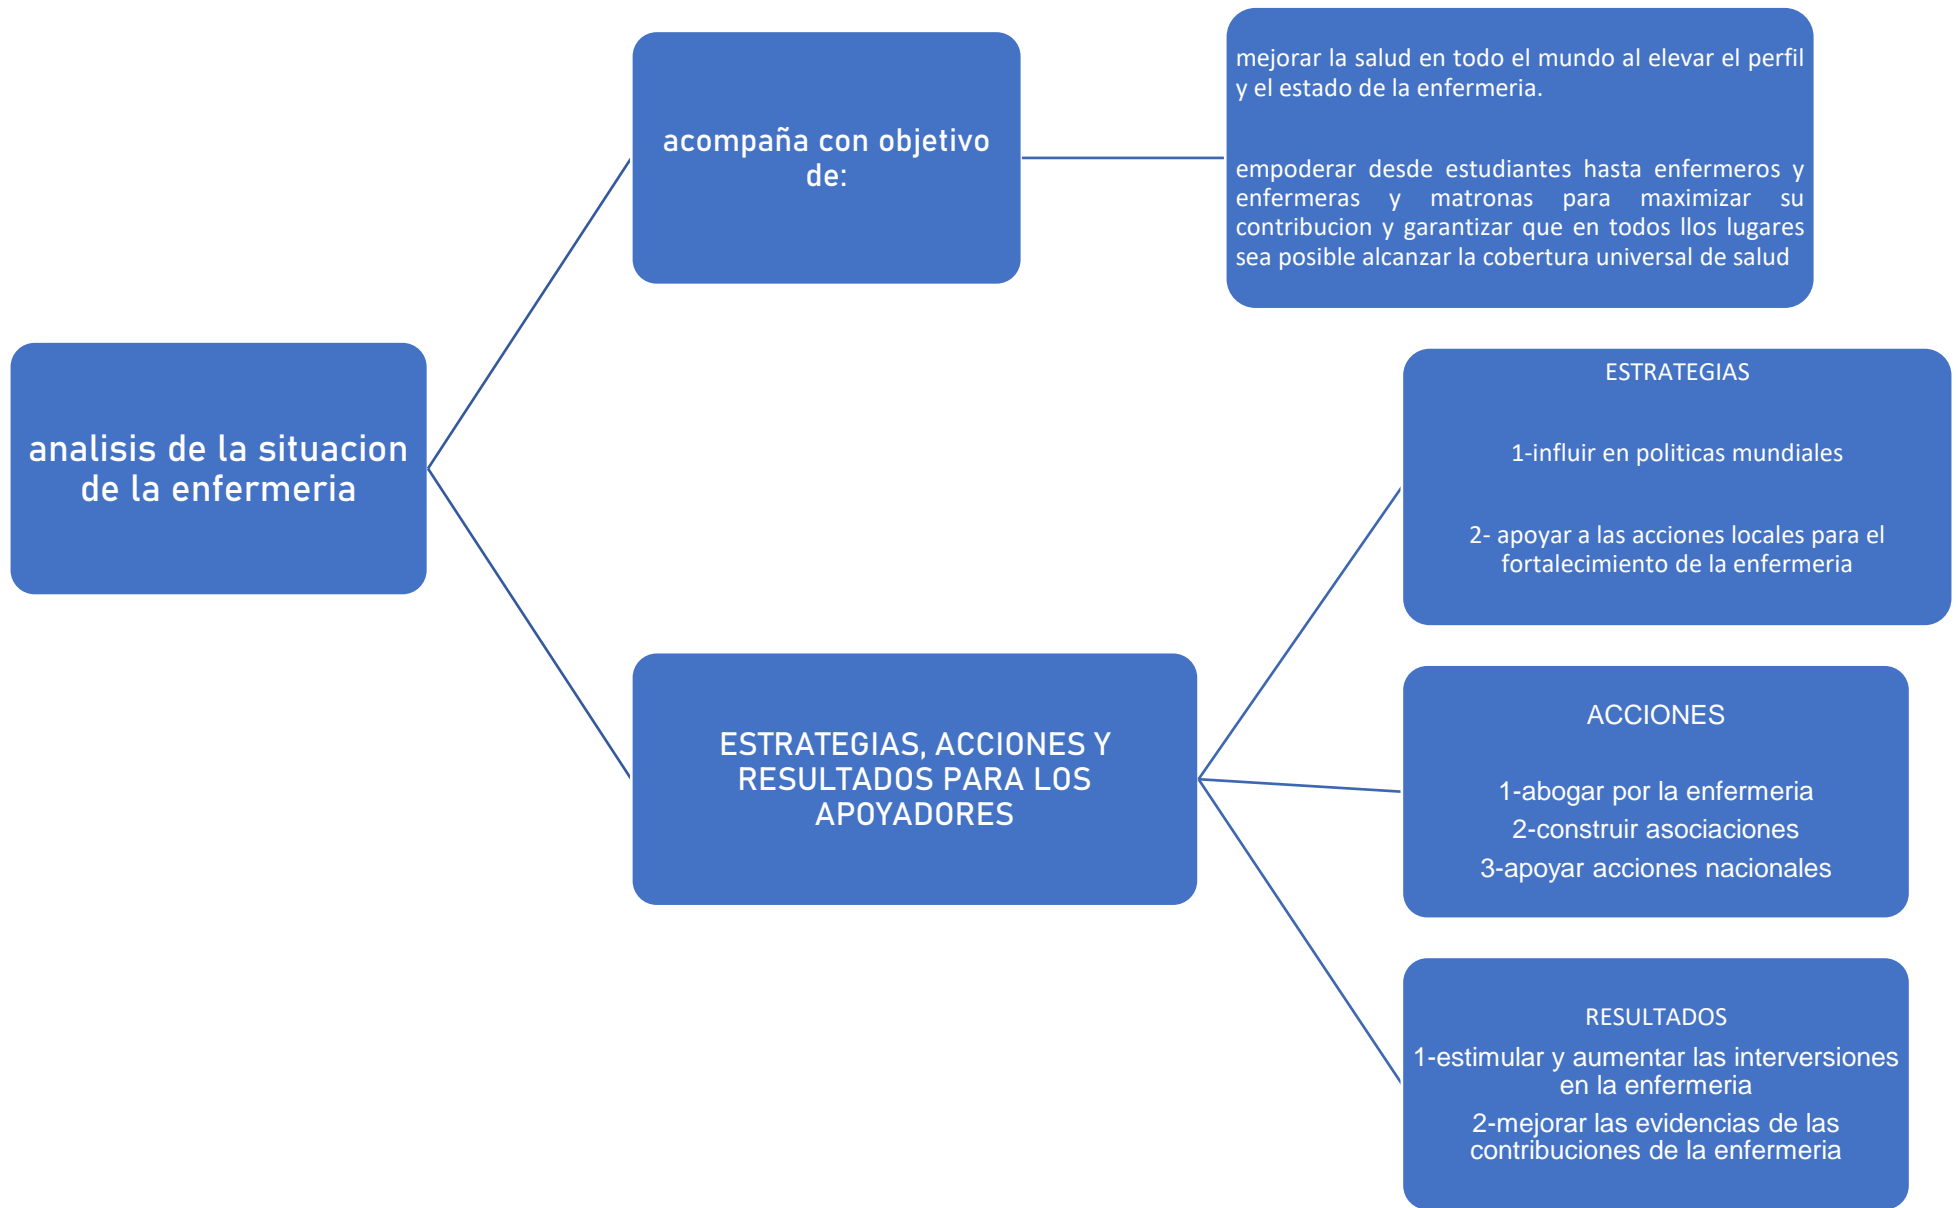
analisis de la situacion de la enfermeria

acompaña con objetivo de:

mejorar la salud en todo el mundo al elevar el perfil y el estado de la enfermeria.

empoderar desde estudiantes hasta enfermeros y enfermeras y matronas para maximizar su contribucion y garantizar que en todos llos lugares sea posible alcanzar la cobertura universal de salud

ESTRATEGIAS, ACCIONES Y RESULTADOS PARA LOS APOYADORES

ESTRATEGIAS

1-influir en politicas mundiales

2- apoyar a las acciones locales para el fortalecimiento de la enfermeria

ACCIONES

1-abogar por la enfermeria

2-construir asociaciones

3-apoyar acciones nacionales

RESULTADOS

1-estimular y aumentar las interversiones en la enfermeria

2-mejorar las evidencias de las contribuciones de la enfermeria